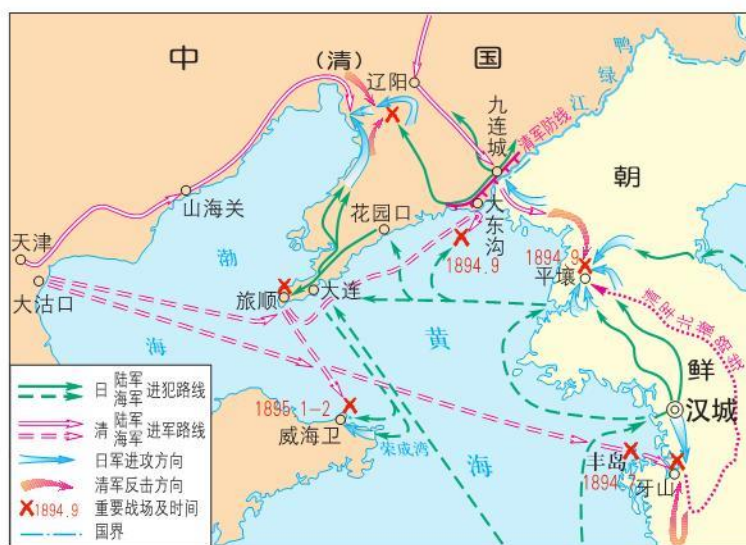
中
（清）
国
辽阳
九连城
清军防线
鸭绿江
朝
鲜
山海关
花园口
大东沟
1894.9
1894.9
平壤
天津
大沽口
渤
海
旅顺
大连
黄
海
1895.1-2
威海卫
荣成湾
汉城
丰岛
1894
牙山
日 陆军 海军 进犯路线
清 陆军 海军 进军路线
日军进攻方向
清军反击方向
1894.9 重要战场及时间
国界